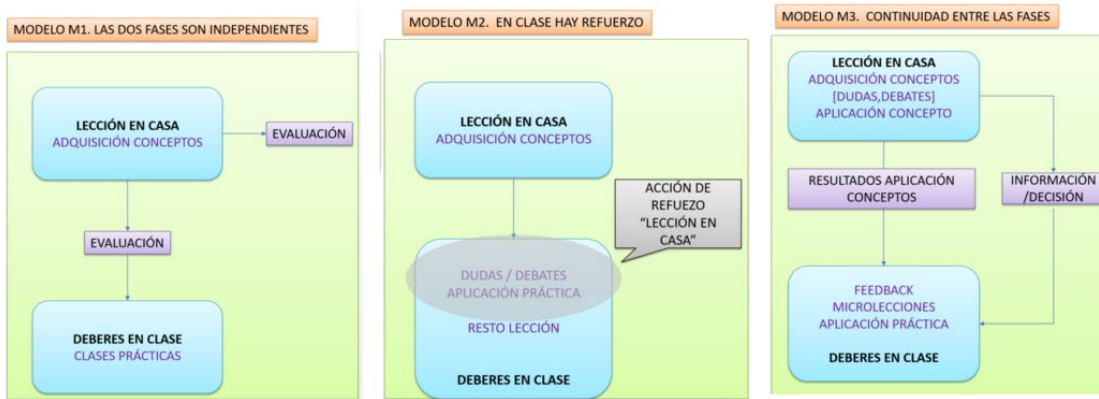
MODELO M1. LAS DOS FASES SON INDEPENDIENTES

LECCIÓN EN CASA
ADQUISICIÓN CONCEPTOS

EVALUACIÓN

EVALUACIÓN

DEBERES EN CLASE
CLASES PRÁCTICAS

MODELO M2. EN CLASE HAY REFUERZO

LECCIÓN EN CASA
ADQUISICIÓN CONCEPTOS

ACCIÓN DE REFUEZO "LECCIÓN EN CASA"

DUDAS / DEBATES
APLICACIÓN PRÁCTICA

RESTO LECCIÓN

DEBERES EN CLASE

MODELO M3. CONTINUIDAD ENTRE LAS FASES

LECCIÓN EN CASA
ADQUISICIÓN CONCEPTOS
[DUDAS,DEBATES]
APLICACIÓN CONCEPTO

RESULTADOS APLICACIÓN CONCEPTOS

INFORMACIÓN /DECISIÓN

FEEDBACK
MICROLECCIONES
APLICACIÓN PRÁCTICA

DEBERES EN CLASE